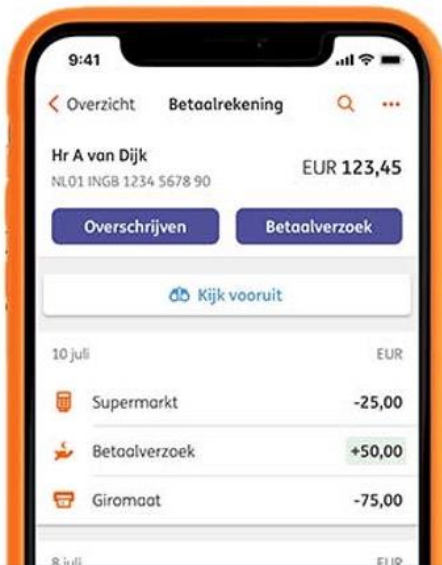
9:41

Overzicht Betaalrekening

Hr A van Dijk
NL01 INGB 1234 5678 90

EUR 123,45

Overschrijven Betaalverzoek

Kijk vooruit

10 juli EUR

Supermarkt -25,00

Betaalverzoek +50,00

Giromaat -75,00

8 juli EUR